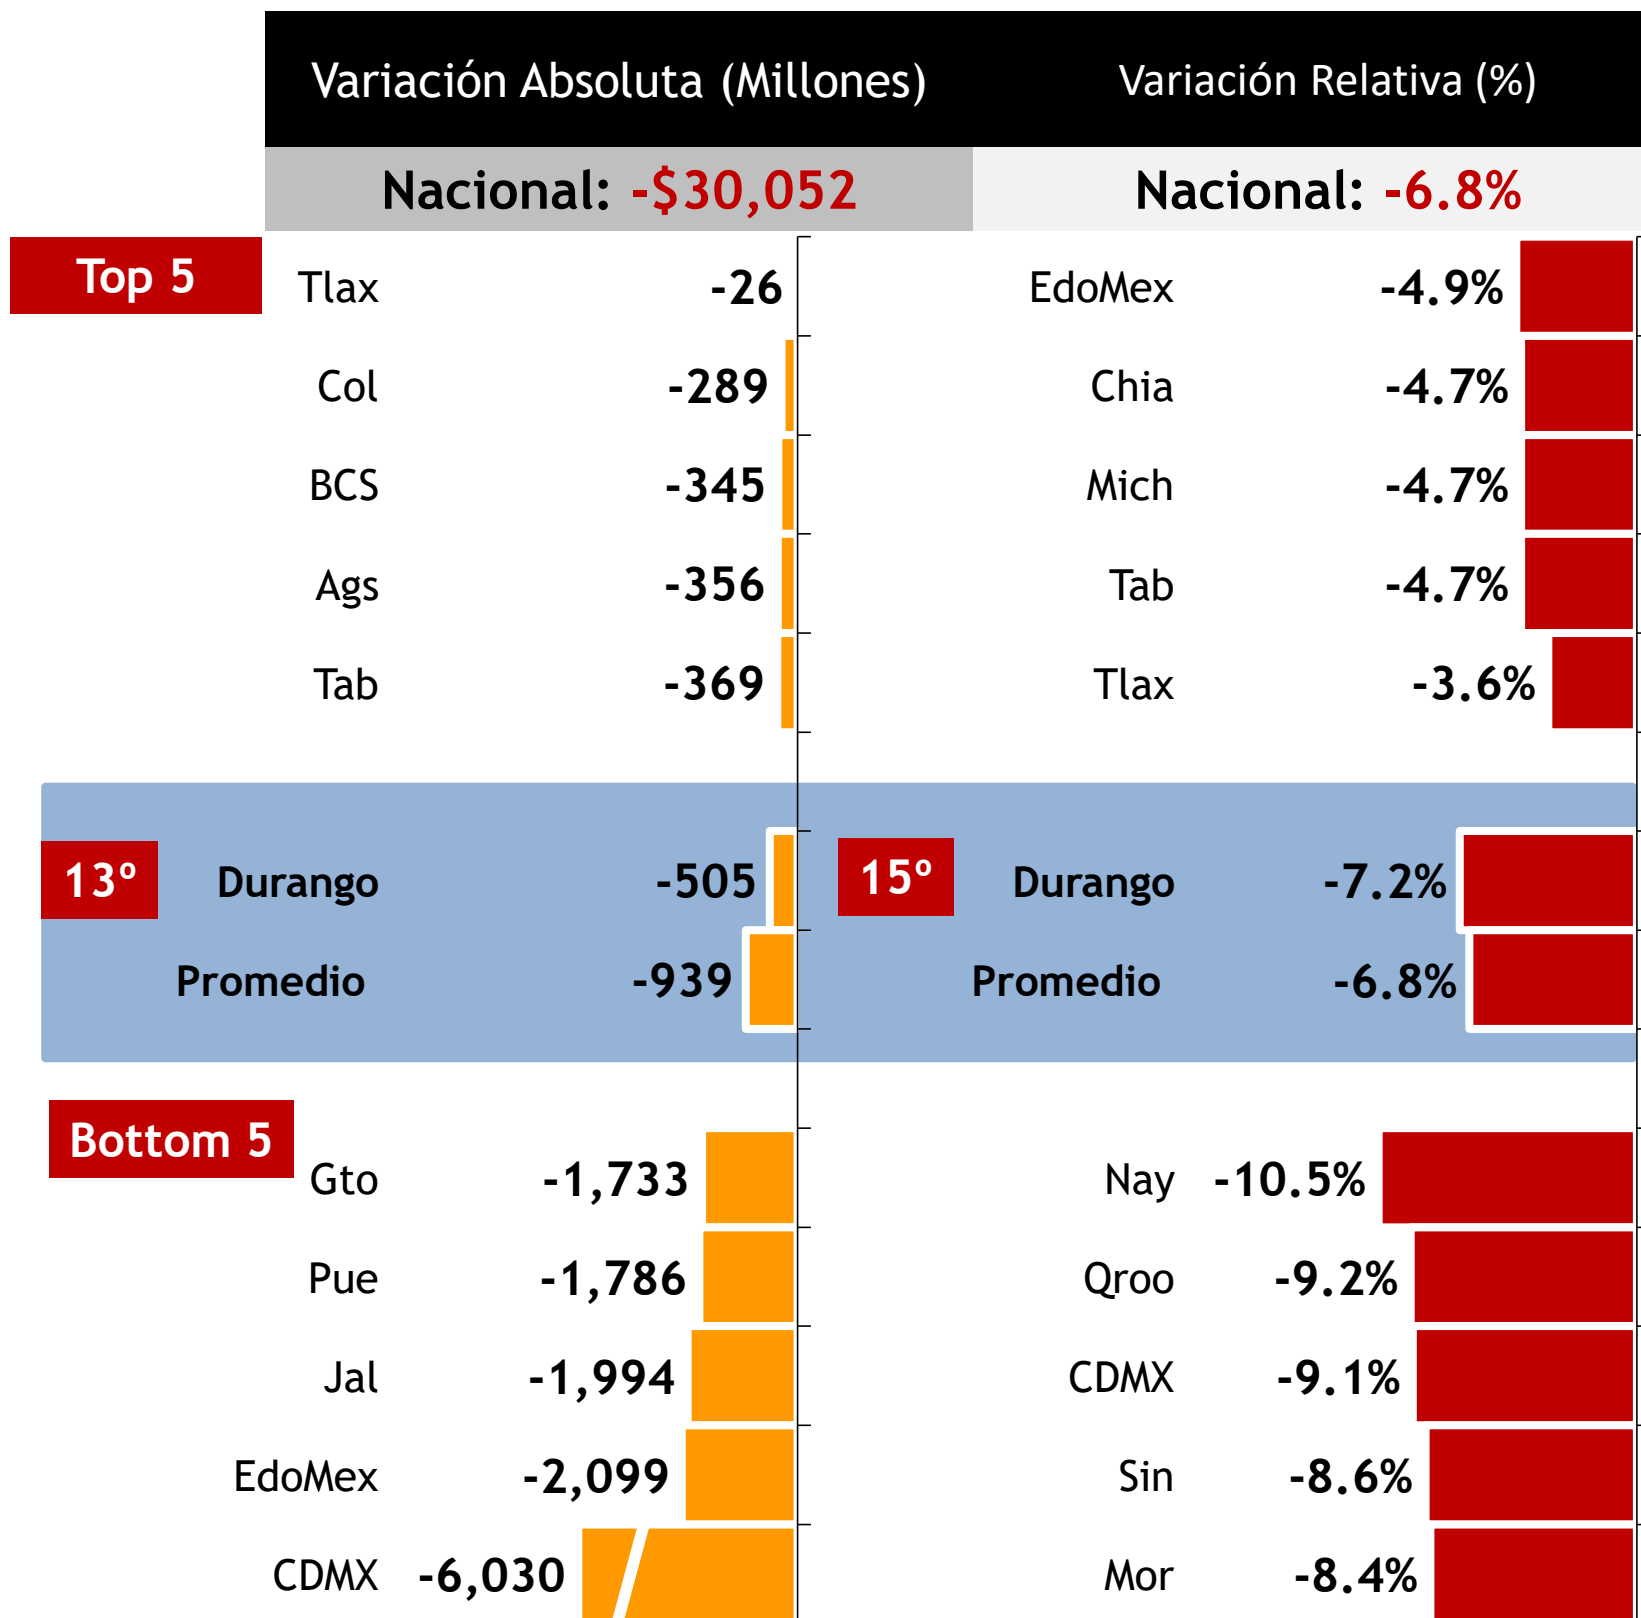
Variación Absoluta (Millones)

Variación Relativa (%)

Nacional: -$30,052

Nacional: -6.8%

Top 5

Tlax -26
Col -289
BCS -345
Ags -356
Tab -369

EdoMex -4.9%
Chia -4.7%
Mich -4.7%
Tab -4.7%
Tlax -3.6%

13° Durango -505
Promedio -939

15° Durango -7.2%
Promedio -6.8%

Bottom 5

Gto -1,733
Pue -1,786
Jal -1,994
EdoMex -2,099
CDMX -6,030

Nay -10.5%
Qroo -9.2%
CDMX -9.1%
Sin -8.6%
Mor -8.4%